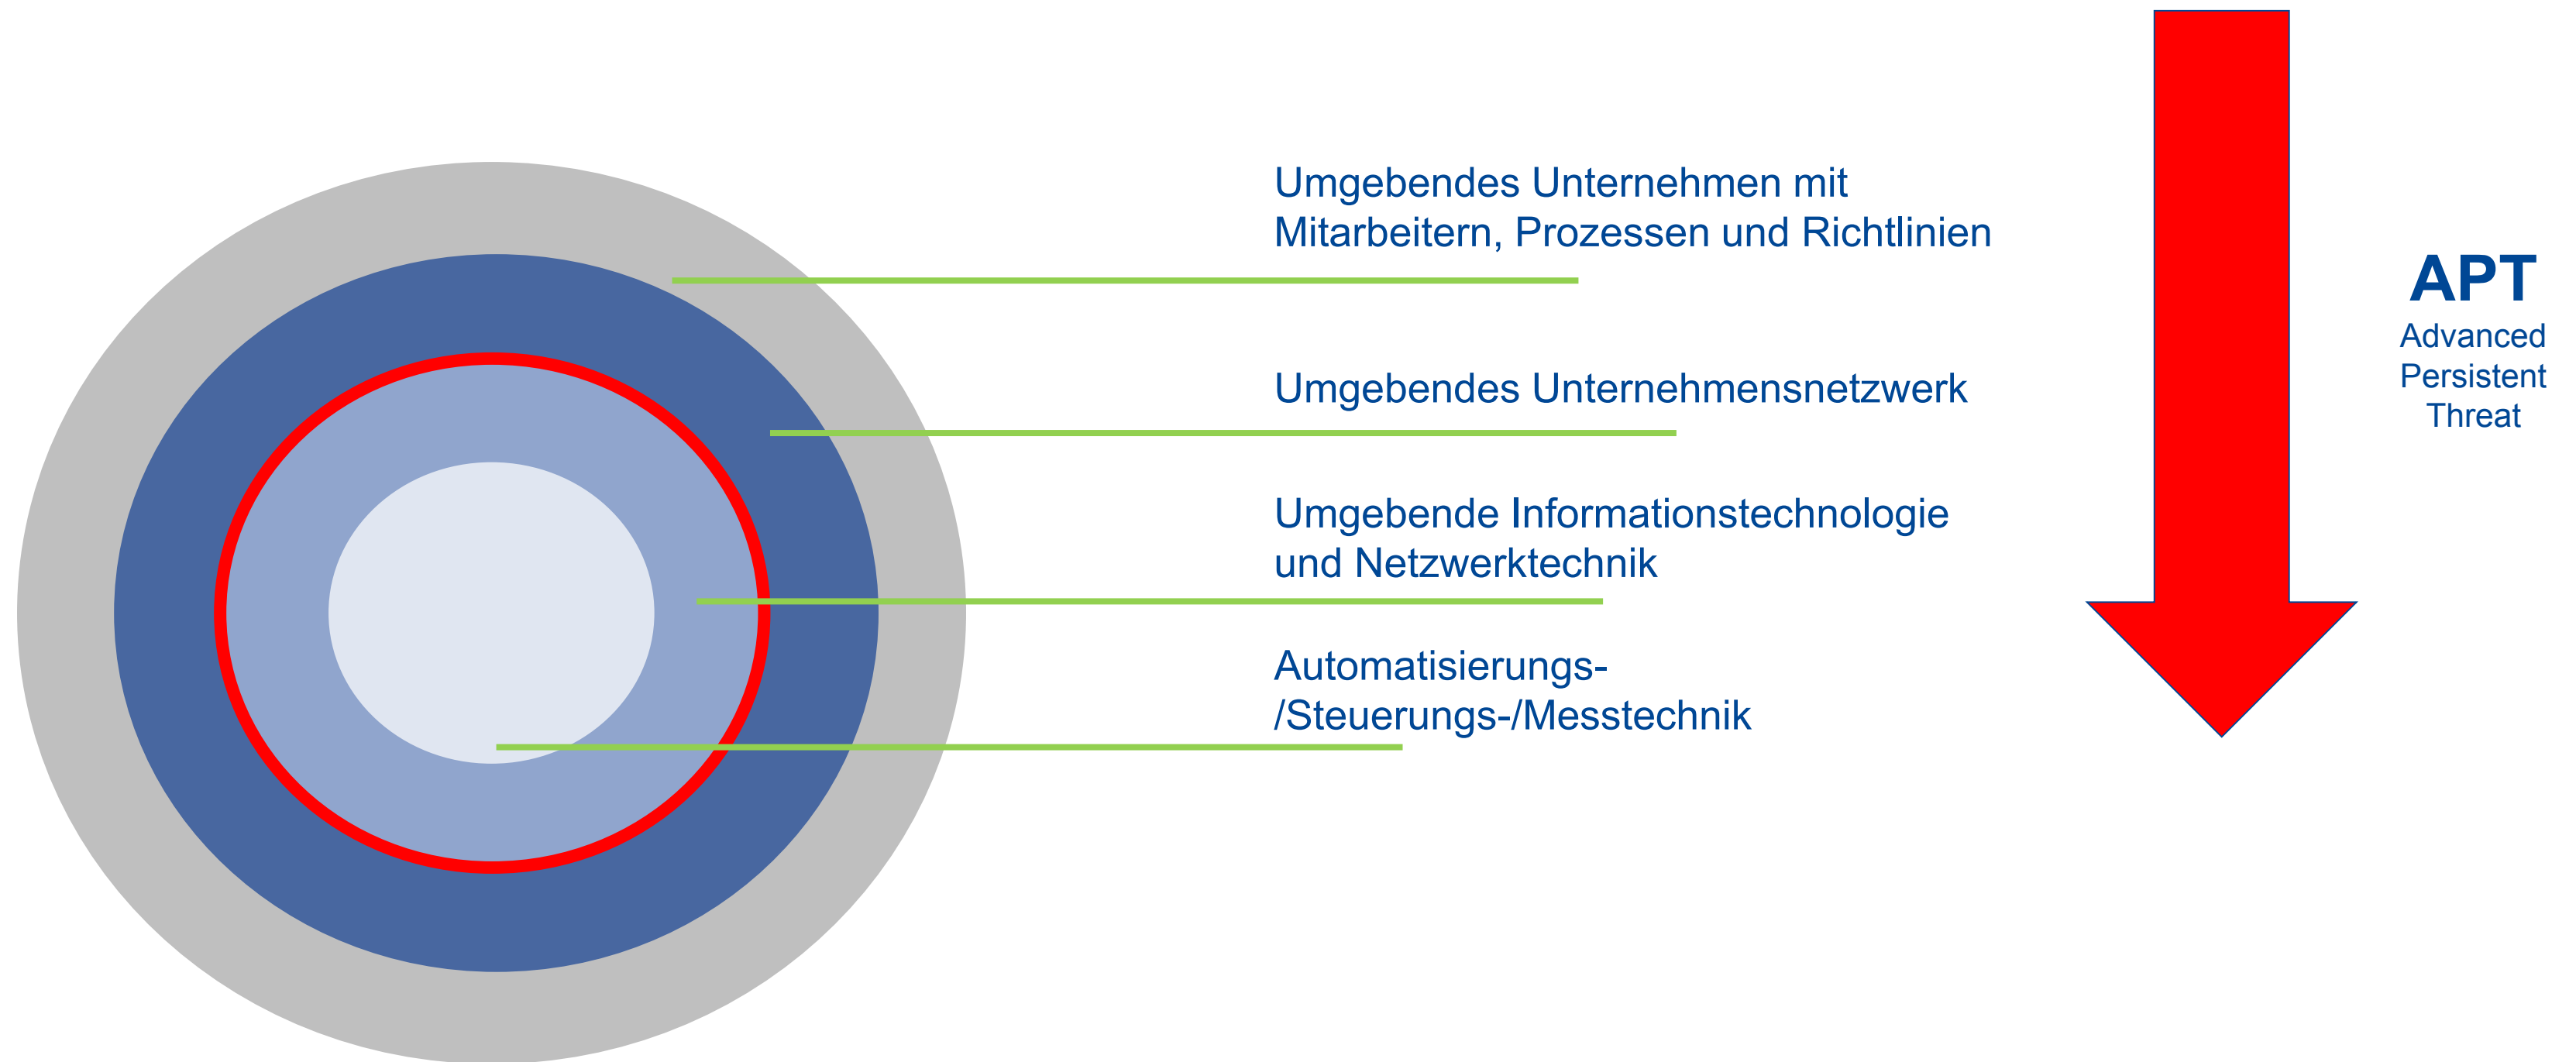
Umgebendes Unternehmen mit Mitarbeitern, Prozessen und Richtlinien

Umgebendes Unternehmensnetzwerk

Umgebende Informationstechnologie und Netzwerktechnik

Automatisierungs-/Steuerungs-/Messtechnik

APT
Advanced
Persistent
Threat